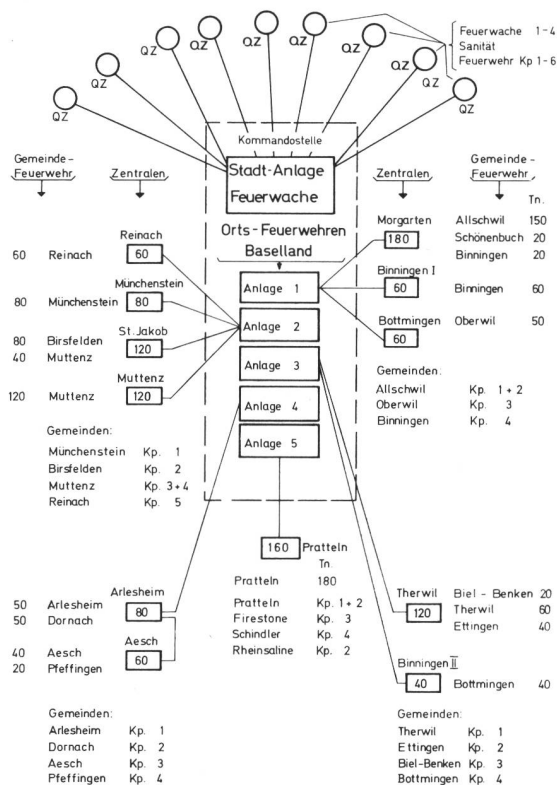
QZ QZ QZ QZ QZ QZ QZ QZ QZ QZ

Feuerwache 1-4
Sanität
Feuerwehr Kp 1-6

Kommandostelle

Stadt-Anlage
Feuerwache

Orts-Feuerwehren
Baselland

Gemeinde-Feuerwehr

Zentralen

| | | | |
|---|---|---|---|
| 60 | Reinach | Reinach | 60 |
| 80 | Münchenstein | Münchenstein | 80 |
| 80 | Birsfelden | St. Jakob | 120 |
| 40 | Muttenz | | |
| 120 | Muttenz | Muttenz | 120 |

Gemeinden:
Münchenstein Kp. 1
Birsfelden Kp. 2
Muttenz Kp. 3+4
Reinach Kp. 5

Anlage 1
Anlage 2
Anlage 3
Anlage 4
Anlage 5

Zentralen

Gemeinde-Feuerwehr
Tn.

| | | | |
|---|---|---|---|
| Morgarten | 180 | Allschwil | 150 |
| | | Schönenbuch | 20 |
| | | Binningen | 20 |
| Binningen I | 60 | Binningen | 60 |
| Bottmingen | 60 | Oberwil | 50 |

Gemeinden:
Allschwil Kp. 1+2
Oberwil Kp. 3
Binningen Kp. 4

160 Pratteln
Tn
Pratteln 180

Pratteln Kp. 1+2
Firestone Kp. 3
Schindler Kp. 4
Rheinsaline Kp. 2

| | | | |
|---|---|---|---|
| 50 | Arlesheim | Arlesheim | 80 |
| 50 | Dornach | | |
| 40 | Aesch | Aesch | 60 |
| 20 | Pfeffingen | | |

Gemeinden:
Arlesheim Kp. 1
Dornach Kp. 2
Aesch Kp. 3
Pfeffingen Kp. 4

| | | | |
|---|---|---|---|
| Therwil | 120 | Biel-Benken | 20 |
| | | Therwil | 60 |
| | | Ettingen | 40 |
| Binningen II | 40 | Bottmingen | 40 |

Gemeinden:
Therwil Kp. 1
Ettingen Kp. 2
Biel-Benken Kp. 3
Bottmingen Kp. 4